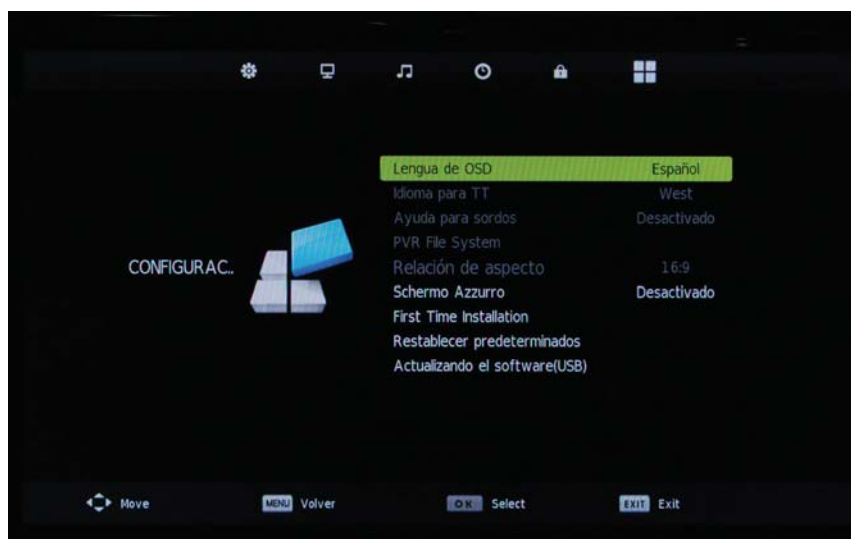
CONFIGURAC..

| | |
|---|---|
| Lengua de OSD | Español |
| Idioma para TT | West |
| Ayuda para sordos | Desactivado |
| PVR File System | |
| Relación de aspecto | 16:9 |
| Schermo Azzurro | Desactivado |
| First Time Installation | |
| Restablecer predeterminados | |
| Actualizando el software(USB) | |

Move MENU Volver OK Select EXIT Exit